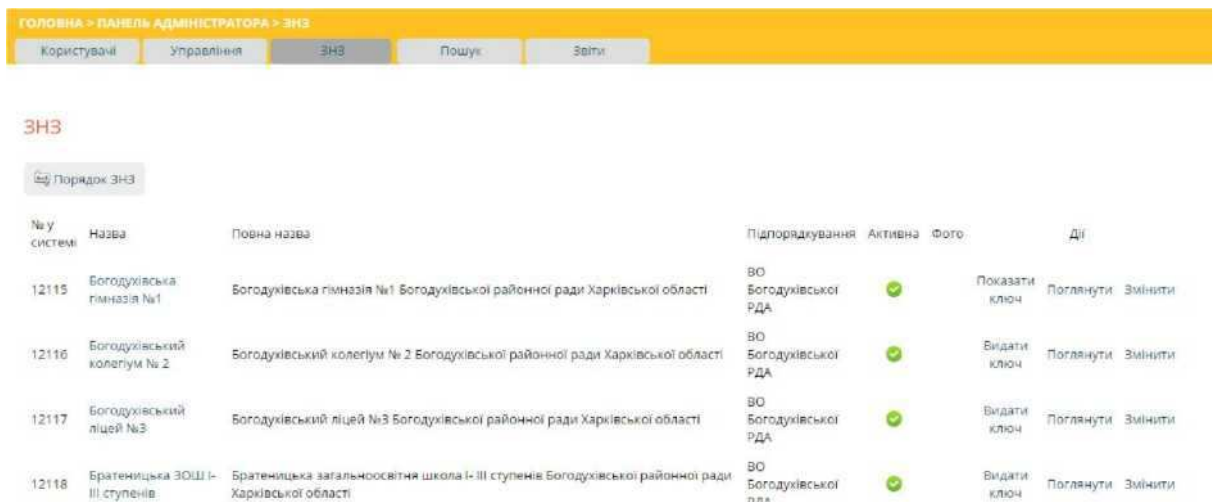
ГОЛОВНА > ПАНЕЛЬ АДМІНІСТРАТОРА > ЗНЗ

Користувачі | Управління | ЗНЗ | Пошук | Звіти

ЗНЗ

Порядок ЗНЗ

| № у системі | Назва | Повна назва | Підпорядкування | Активна | Фото | Дії | | |
|---|---|---|---|---|---|---|---|---|
| 12115 | Богодухівська гімназія №1 | Богодухівська гімназія №1 Богодухівської районної ради Харківської області | ВО Богодухівської РДА | | | Показати ключ | Поглянути | Змінити |
| 12116 | Богодухівський колегіум № 2 | Богодухівський колегіум № 2 Богодухівської районної ради Харківської області | ВО Богодухівської РДА | | | Видати ключ | Поглянути | Змінити |
| 12117 | Богодухівський ліцей №3 | Богодухівський ліцей №3 Богодухівської районної ради Харківської області | ВО Богодухівської РДА | | | Видати ключ | Поглянути | Змінити |
| 12118 | Братеницька ЗОШ І-ІІІ ступенів | Братеницька загальноосвітня школа І- ІІІ ступенів Богодухівської районної ради Харківської області | ВО Богодухівської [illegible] | | | Видати ключ | Поглянути | Змінити |